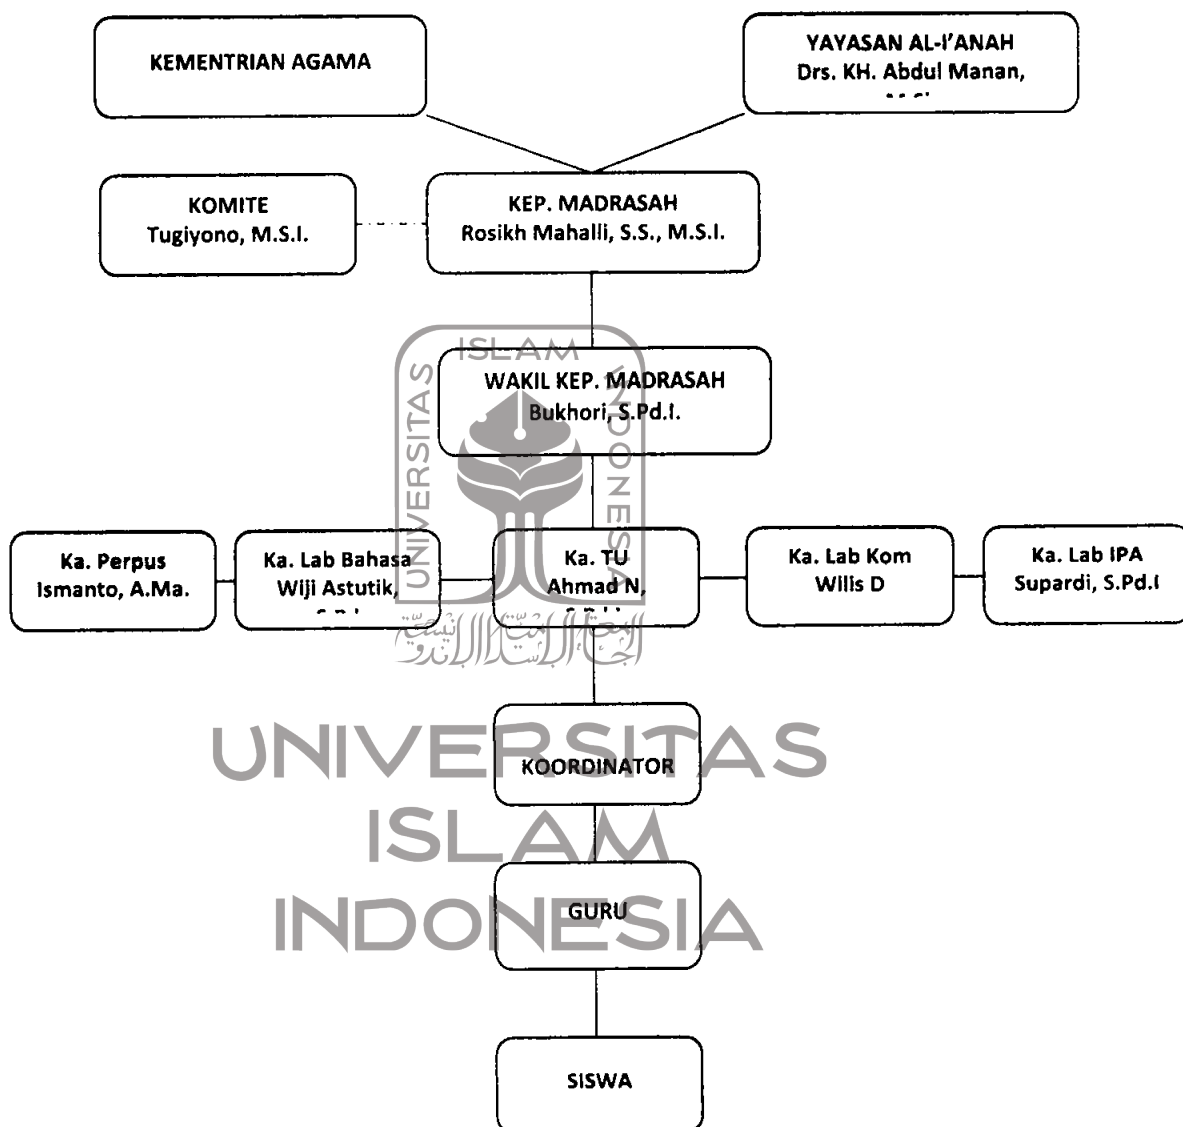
KEMENTRIAN AGAMA

YAYASAN AL-I'ANAH
Drs. KH. Abdul Manan, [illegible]

KOMITE
Tugiyono, M.S.I.

KEP. MADRASAH
Rosikh Mahalli, S.S., M.S.I.

ISLAM

UNIVERSITAS

INDONESIA

WAKIL KEP. MADRASAH
Bukhori, S.Pd.I.

Ka. Perpus
Ismanto, A.Ma.

Ka. Lab Bahasa
Wiji Astutik, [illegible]

Ka. TU
Ahmad N, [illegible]

Ka. Lab Kom
Wilis D

Ka. Lab IPA
Supardi, S.Pd.I

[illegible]

UNIVERSITAS
ISLAM
INDONESIA

KOORDINATOR

GURU

SISWA